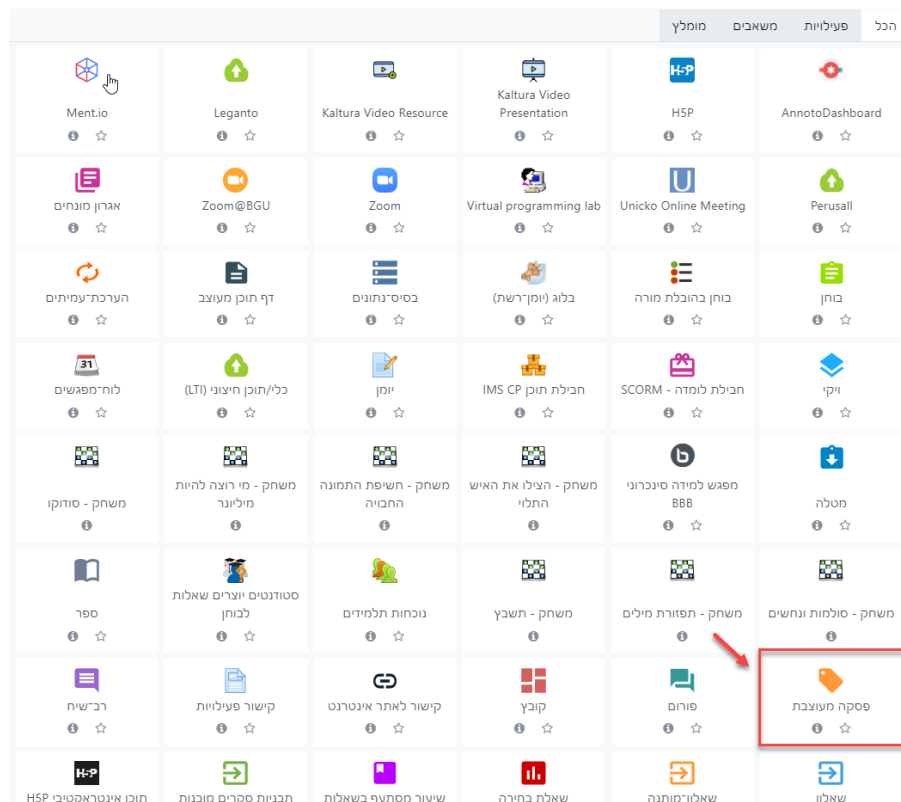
הכל פעילויות משאבים מומלץ

AnnotoDashboard
H5P
Kaltura Video Presentation
Kaltura Video Resource
Leganto
Ment.io

Perusall
Unicko Online Meeting
Virtual programming lab
Zoom
Zoom@BGU
אגרון מונחים

בוחן
בוחן בהובלת מורה
בלוג (יומן־רשת)
בסיס־נתונים
דף תוכן מעוצב
הערכת־עמיתים

ויקי
חבילת לומדה - SCORM
חבילת תוכן IMS CP
יומן
כלי/תוכן חיצוני (LTI)
לוח־מפגשים

מטלה
מפגש למידה סינכרוני BBB
משחק - הצילו את האיש התלוי
משחק - חשיפת התמונה החבויה
משחק - מי רוצה להיות מיליונר
משחק - סודוקו

משחק - סולמות ונחשים
משחק - תפזורת מילים
משחק - תשבץ
נוכחות תלמידים
סטודנטים יוצרים שאלות לבוחן
ספר

פסקה מעוצבת
פורום
קובץ
קישור לאתר אינטרנט
קישור פעילויות
רב־שיח

שאלון
שאלון־מותנה
שאלת בחירה
שיעור מסתעף בשאלות
תבניות סרגים מובנות
תוכן אינטראקטיבי H5P